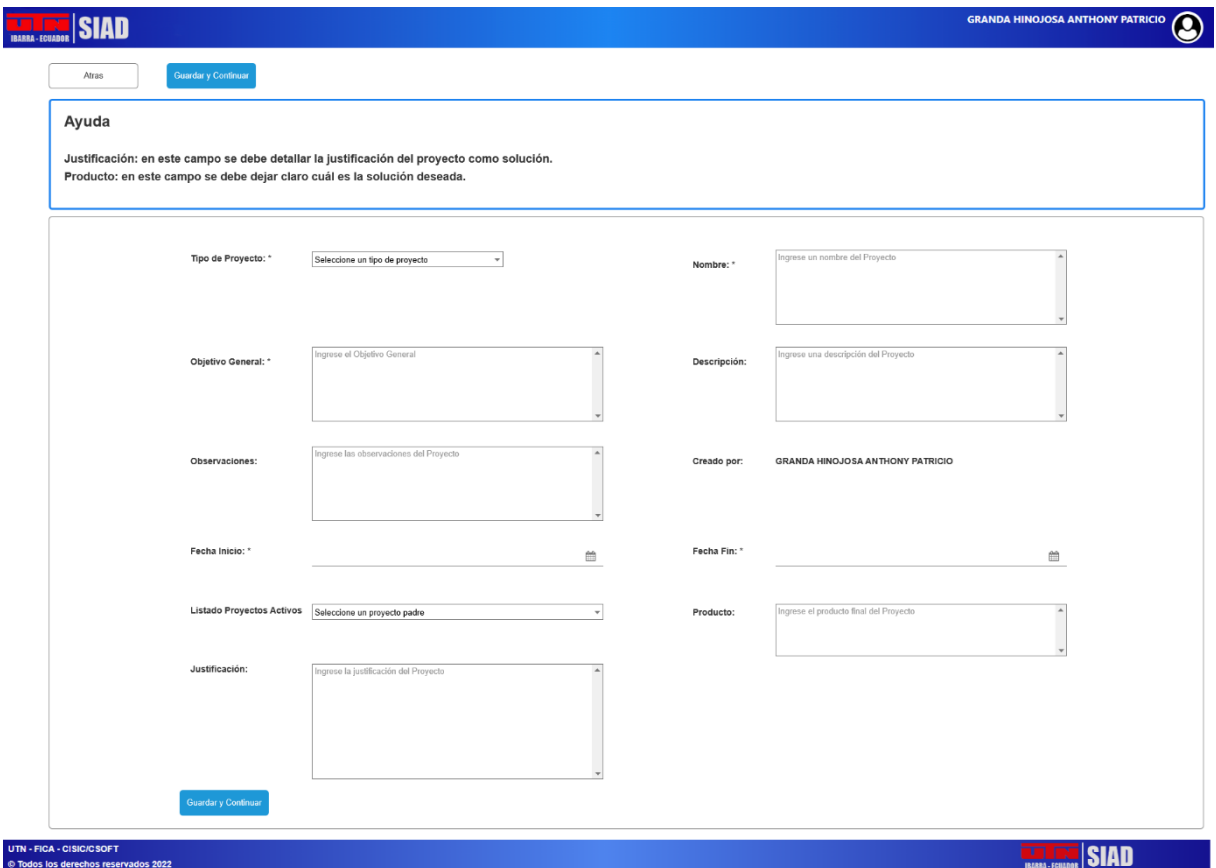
UTN IBARRA - ECUADOR SIAD

GRANDA HINOJOSA ANTHONY PATRICIO

Atras

Guardar y Continuar

Ayuda

Justificación: en este campo se debe detallar la justificación del proyecto como solución.
Producto: en este campo se debe dejar claro cuál es la solución deseada.

Tipo de Proyecto: *
Seleccione un tipo de proyecto

Nombre: *
Ingrese un nombre del Proyecto

Objetivo General: *
Ingrese el Objetivo General

Descripción:
Ingrese una descripción del Proyecto

Observaciones:
Ingrese las observaciones del Proyecto

Creado por:
GRANDA HINOJOSA ANTHONY PATRICIO

Fecha Inicio: *

Fecha Fin: *

Listado Proyectos Activos
Seleccione un proyecto padre

Producto:
Ingrese el producto final del Proyecto

Justificación:
Ingrese la justificación del Proyecto

Guardar y Continuar

UTN - FICA - CISIC/CSOFT
© Todos los derechos reservados 2022

UTN IBARRA - ECUADOR SIAD